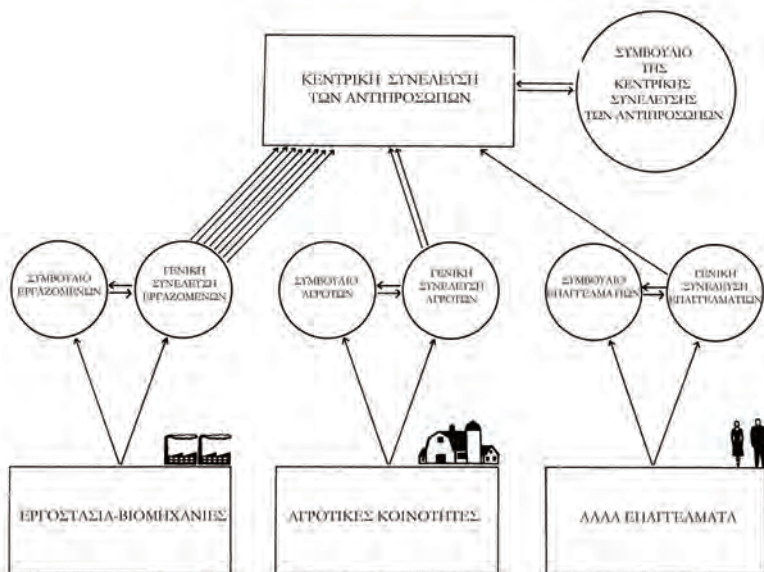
ΚΕΝΤΡΙΚΗ ΣΥΝΕΛΕΥΣΗ ΤΩΝ ΑΝΤΙΠΡΟΣΩΠΩΝ

ΣΥΜΒΟΥΛΙΟ ΤΗΣ ΚΕΝΤΡΙΚΗΣ ΣΥΝΕΛΕΥΣΗΣ ΤΩΝ ΑΝΤΙΠΡΟΣΩΠΩΝ

ΣΥΜΒΟΥΛΙΟ ΕΡΓΑΖΟΜΕΝΩΝ

ΓΕΝΙΚΗ ΣΥΝΕΛΕΥΣΗ ΕΡΓΑΖΟΜΕΝΩΝ

ΣΥΜΒΟΥΛΙΟ ΑΓΡΟΤΩΝ

ΓΕΝΙΚΗ ΣΥΝΕΛΕΥΣΗ ΑΓΡΟΤΩΝ

ΣΥΜΒΟΥΛΙΟ ΕΠΑΓΓΕΛΜΑΤΙΩΝ

ΓΕΝΙΚΗ ΣΥΝΕΛΕΥΣΗ ΕΠΑΓΓΕΛΜΑΤΙΩΝ

ΕΡΓΟΣΤΑΣΙΑ-ΒΙΟΜΗΧΑΝΙΕΣ

ΑΓΡΟΤΙΚΕΣ ΚΟΙΝΟΤΗΤΕΣ

ΑΛΛΑ ΕΠΑΓΓΕΛΜΑΤΑ